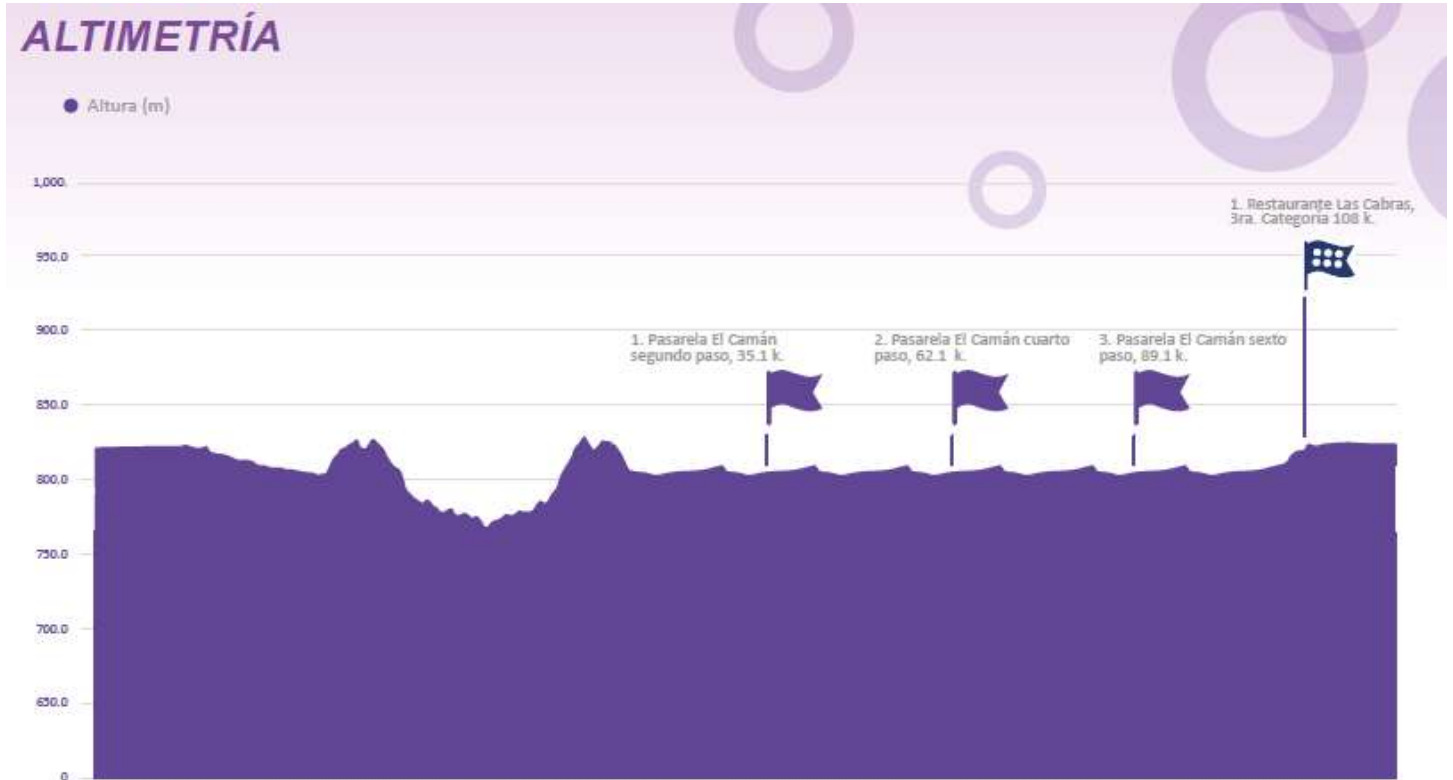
ALTIMETRÍA

Altura (m)

1,000.
950.0
900.0
850.0
800.0
750.0
700.0
650.0
0

1. Pasarela El Camán segundo paso, 35.1 k.

2. Pasarela El Camán cuarto paso, 62.1 k.

3. Pasarela El Camán sexto paso, 89.1 k.

1. Restaurante Las Cabras, 3ra. Categoria 108 k.